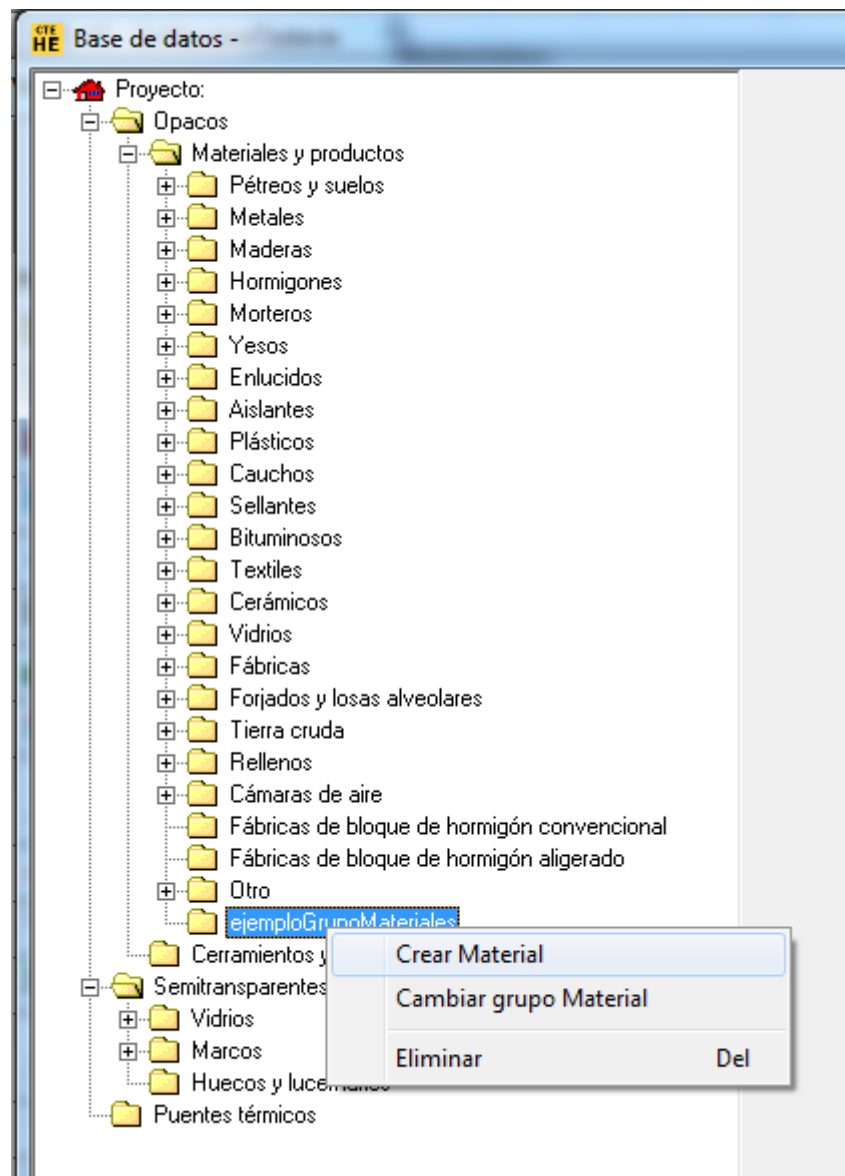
CTE HE Base de datos -

Proyecto:
Opacos
Materiales y productos
Pétreos y suelos
Metales
Maderas
Hormigones
Morteros
Yesos
Enlucidos
Aislantes
Plásticos
Cauchos
Sellantes
Bituminosos
Textiles
Cerámicos
Vidrios
Fábricas
Forjados y losas alveolares
Tierra cruda
Rellenos
Cámaras de aire
Fábricas de bloque de hormigón convencional
Fábricas de bloque de hormigón aligerado
Otro
ejemploGrupoMateriales
Cerramientos y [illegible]
Semitransparentes
Vidrios
Marcos
Huecos y luc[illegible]
Puentes térmicos

Crear Material
Cambiar grupo Material
Eliminar Del